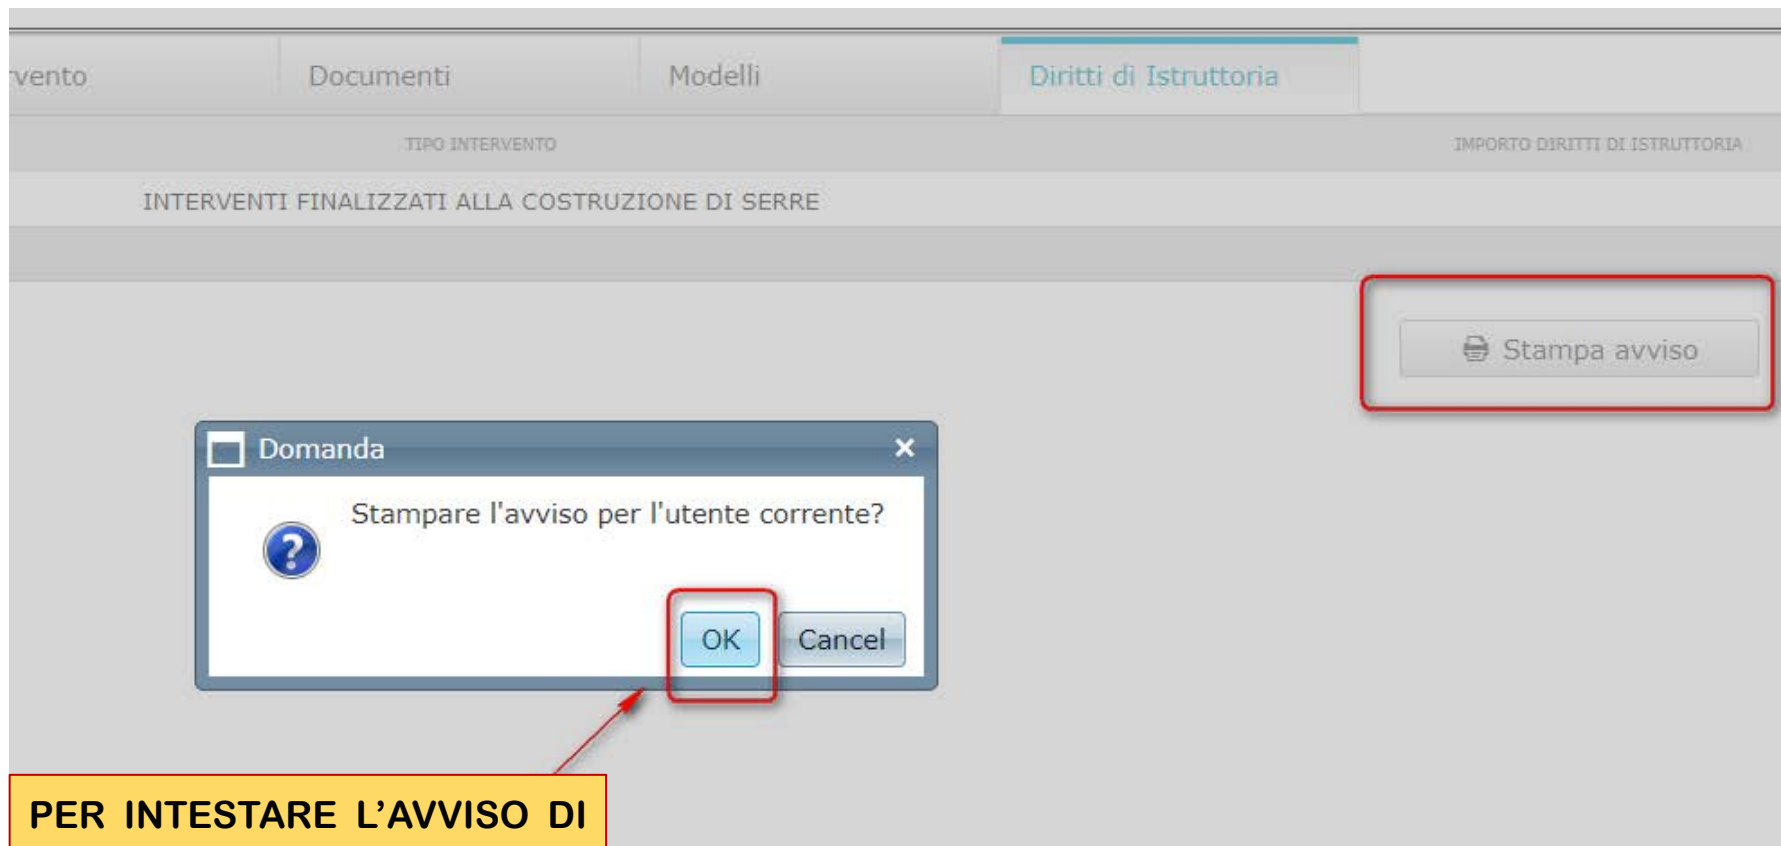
rvento

Documenti

Modelli

Diritti di Istruttoria

TIPO INTERVENTO

IMPORTO DIRITTI DI ISTRUTTORIA

INTERVENTI FINALIZZATI ALLA COSTRUZIONE DI SERRE

Stampa avviso

Domanda

Stampare l'avviso per l'utente corrente?

OK

Cancel

PER INTESTARE L’AVVISO DI